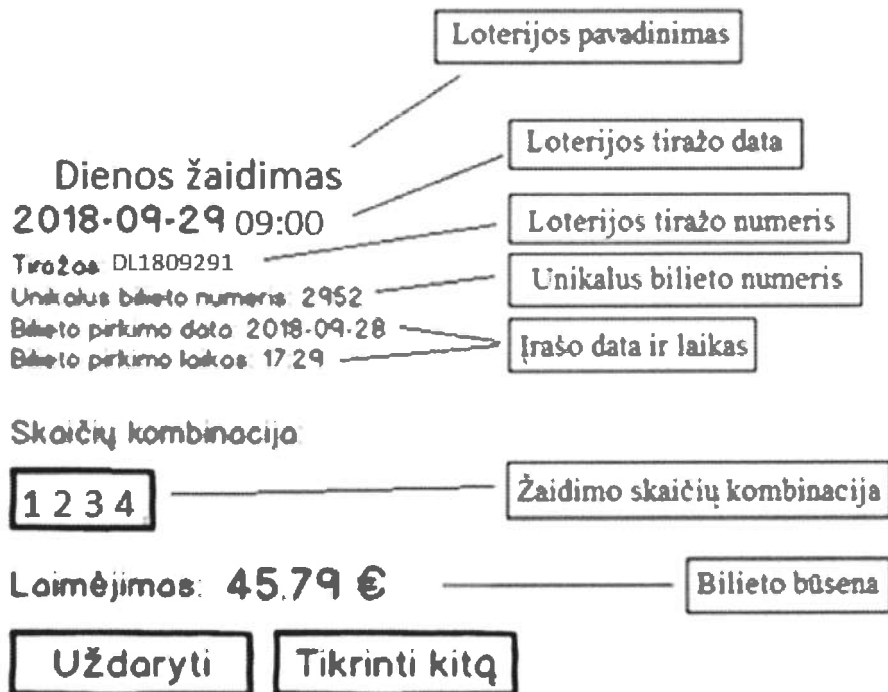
Loterijos pavadinimas

Loterijos tiražo data

Dienos žaidimas
2018-09-29 09:00

Loterijos tiražo numeris

Tiražas DL1809291

Unikalus bilieto numeris

Unikalus bilieto numeris: 2952
Bilieto pirkimo data: 2018-09-28
Bilieto pirkimo laikas: 17:29

Įrašo data ir laikas

Skaičių kombinacija:

1 2 3 4

Žaidimo skaičių kombinacija

Laimėjimas: 45.79 €

Bilieto būsena

Uždaryti

Tikrinti kitą